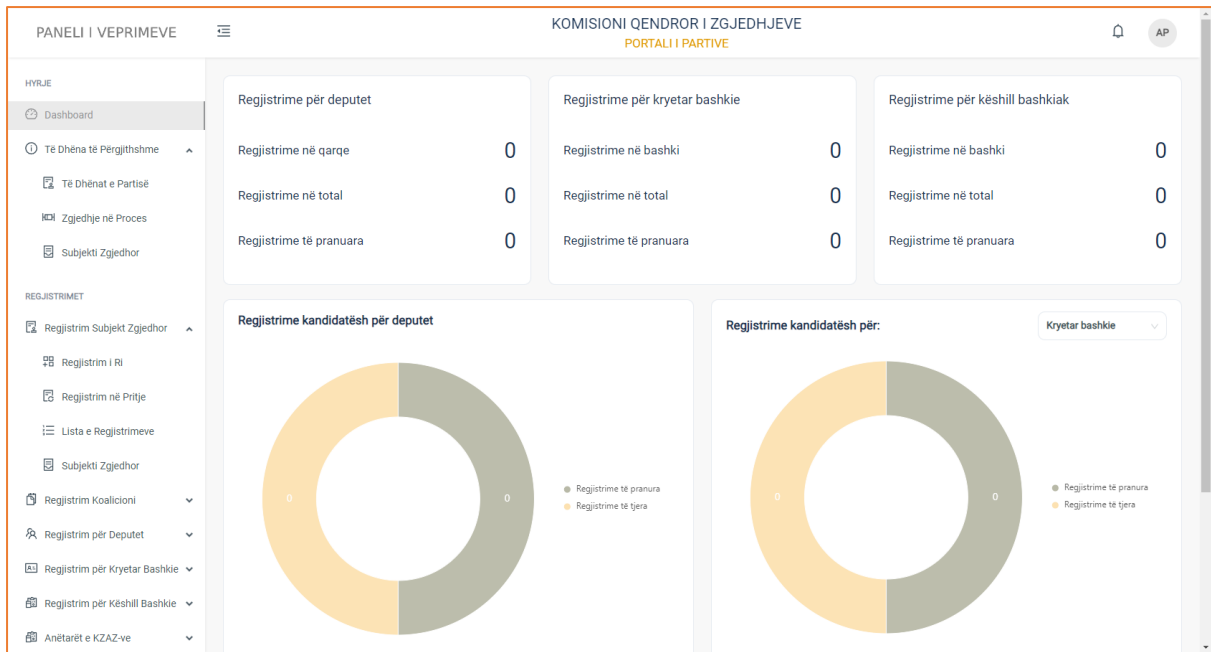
PANELI I VEPRIMEVE

KOMISIONI QENDROR I ZGJEDHJEVE
PORTALI I PARTIVE

AP

HYRJE
Dashboard
Të Dhëna të Përgjithshme
Të Dhënat e Partisë
Zgjedhje në Proces
Subjekti Zgjedhor

REGJISTRIMET
Regjistrim Subjekt Zgjedhor
Regjistrim i Ri
Regjistrim në Pritje
Lista e Regjistrimeve
Subjekti Zgjedhor
Regjistrim Koalicioni
Regjistrim për Deputet
Regjistrim për Kryetar Bashkie
Regjistrim për Këshill Bashkie
Anëtarët e KZAZ-ve

Regjistrime për deputet
Regjistrime në qarqe 0
Regjistrime në total 0
Regjistrime të pranuara 0

Regjistrime për kryetar bashkie
Regjistrime në bashki 0
Regjistrime në total 0
Regjistrime të pranuara 0

Regjistrime për këshill bashkiak
Regjistrime në bashki 0
Regjistrime në total 0
Regjistrime të pranuara 0

Regjistrime kandidatësh për deputet
0
0
Regjistrime të pranura
Regjistrime të tjera

Regjistrime kandidatësh për:
Kryetar bashkie
0
0
Regjistrime të pranura
Regjistrime të tjera